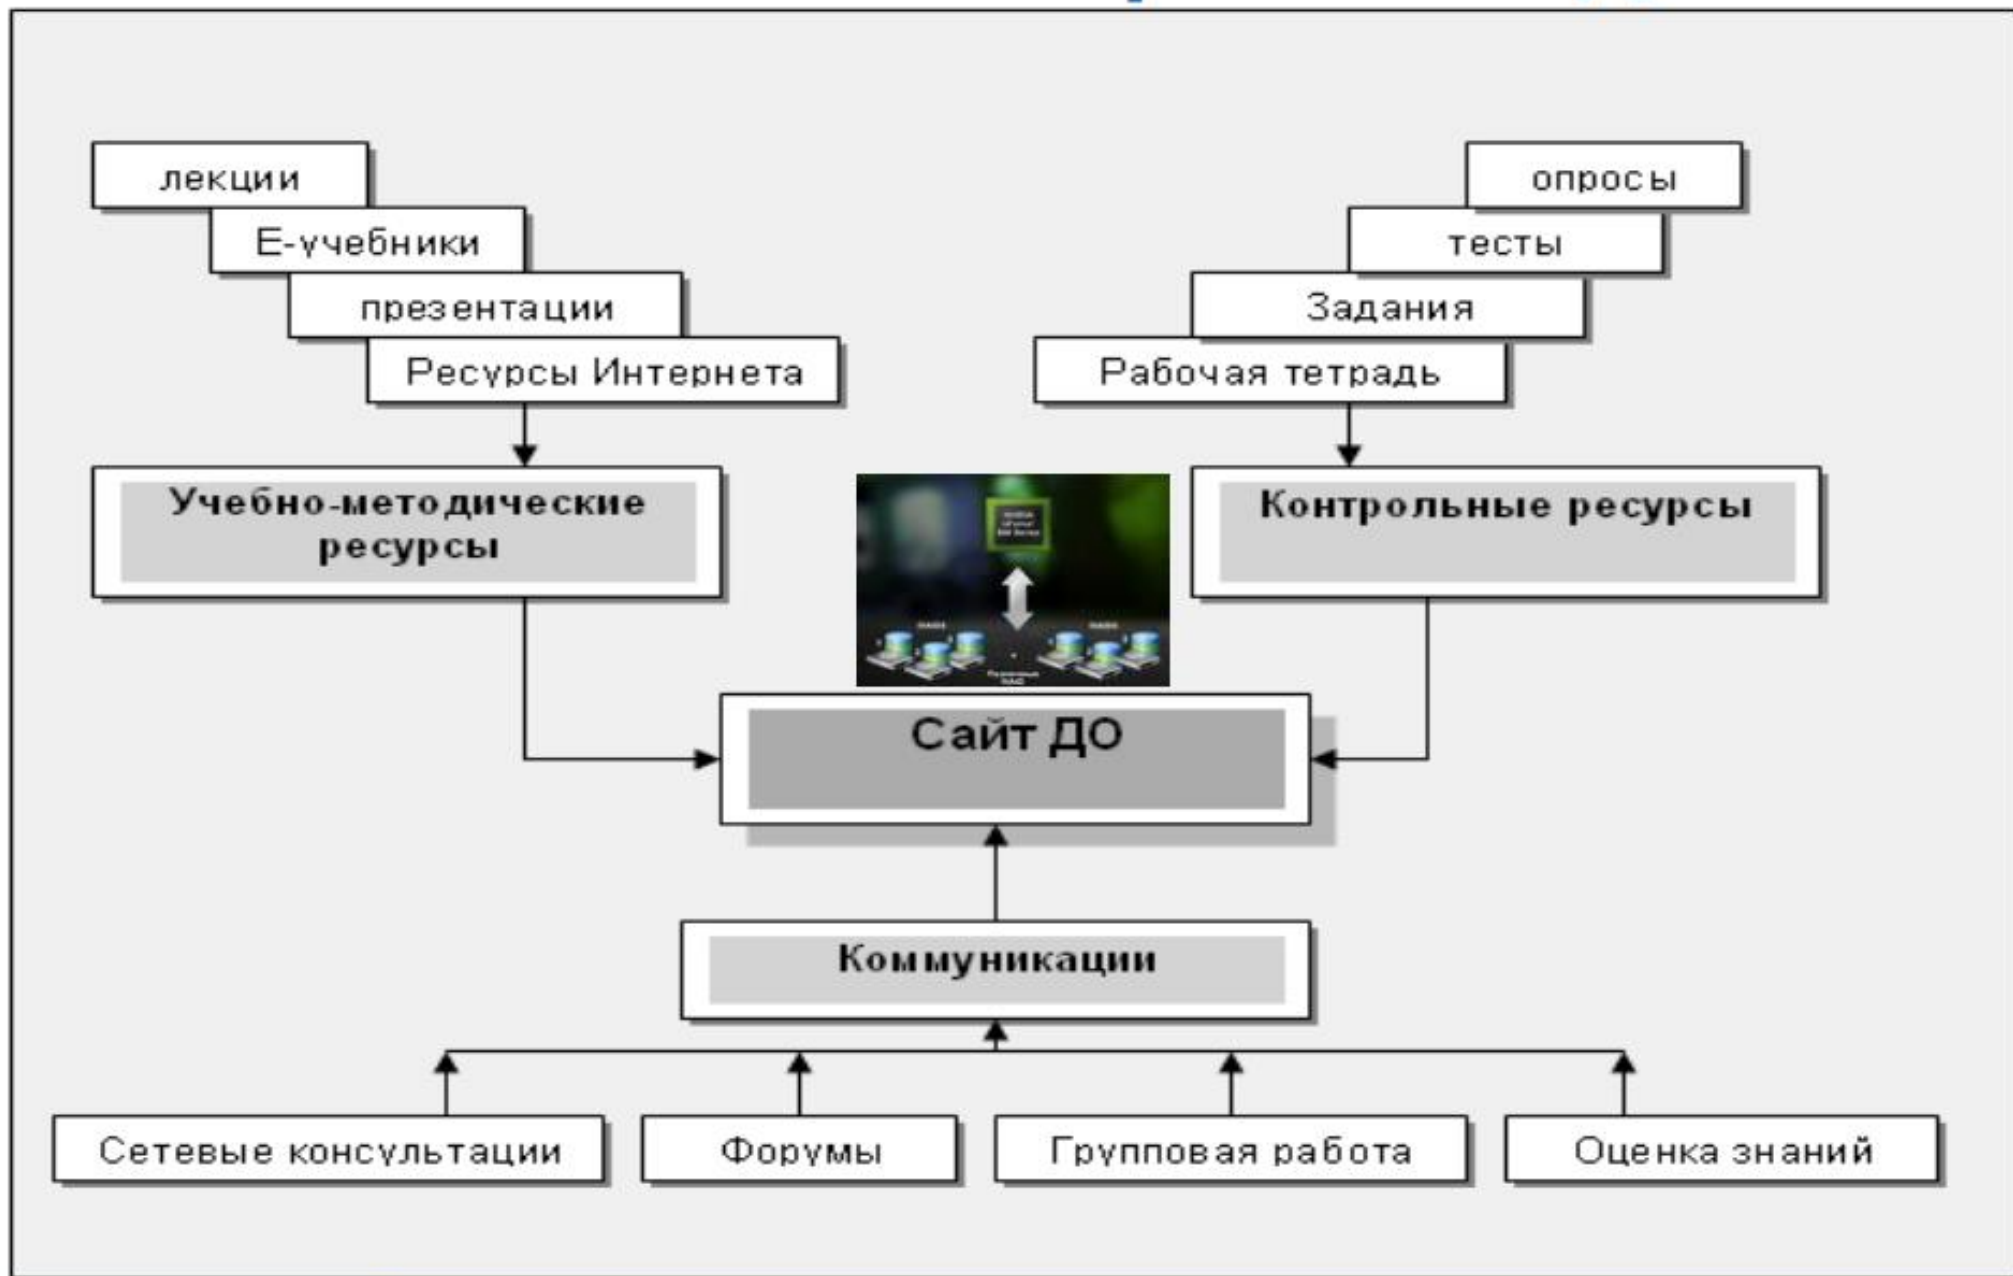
лекции
Е-учебники
презентации
Ресурсы Интернета

опросы
тесты
Задания
Рабочая тетрадь

Учебно-методические ресурсы

Контрольные ресурсы

Сайт ДО

Коммуникации

Сетевые консультации
Форумы
Групповая работа
Оценка знаний